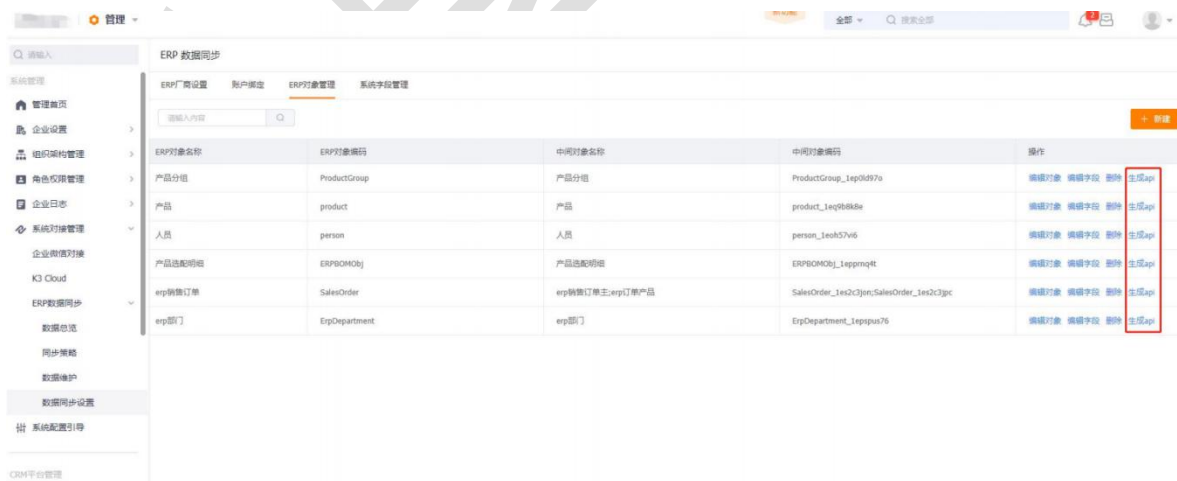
管理

全部 搜索全部

请输入

系统管理
管理首页
企业设置
组织架构管理
角色权限管理
企业日志
系统对接管理
企业微信对接
K3 Cloud
ERP数据同步
数据总览
同步策略
数据维护
数据同步设置
系统配置引导

CRM平台管理

ERP 数据同步

ERP厂商设置 账户绑定 ERP对象管理 系统字段管理

请输入内容

+ 新建

| ERP对象名称 | ERP对象编码 | 中间对象名称 | 中间对象编码 | 操作 |
|---|---|---|---|---|
| 产品分组 | ProductGroup | 产品分组 | ProductGroup_1ep0id97o | 编辑对象 编辑字段 删除 生成api |
| 产品 | product | 产品 | product_1eq9b8k8e | 编辑对象 编辑字段 删除 生成api |
| 人员 | person | 人员 | person_1eoh57vi6 | 编辑对象 编辑字段 删除 生成api |
| 产品选配明细 | ERPBOMObj | 产品选配明细 | ERPBOMObj_1epprnq4t | 编辑对象 编辑字段 删除 生成api |
| erp销售订单 | SalesOrder | erp销售订单主;erp订单产品 | SalesOrder_1es2c3jon;SalesOrder_1es2c3jpc | 编辑对象 编辑字段 删除 生成api |
| erp部门 | ErpDepartment | erp部门 | ErpDepartment_1epspus76 | 编辑对象 编辑字段 删除 生成api |